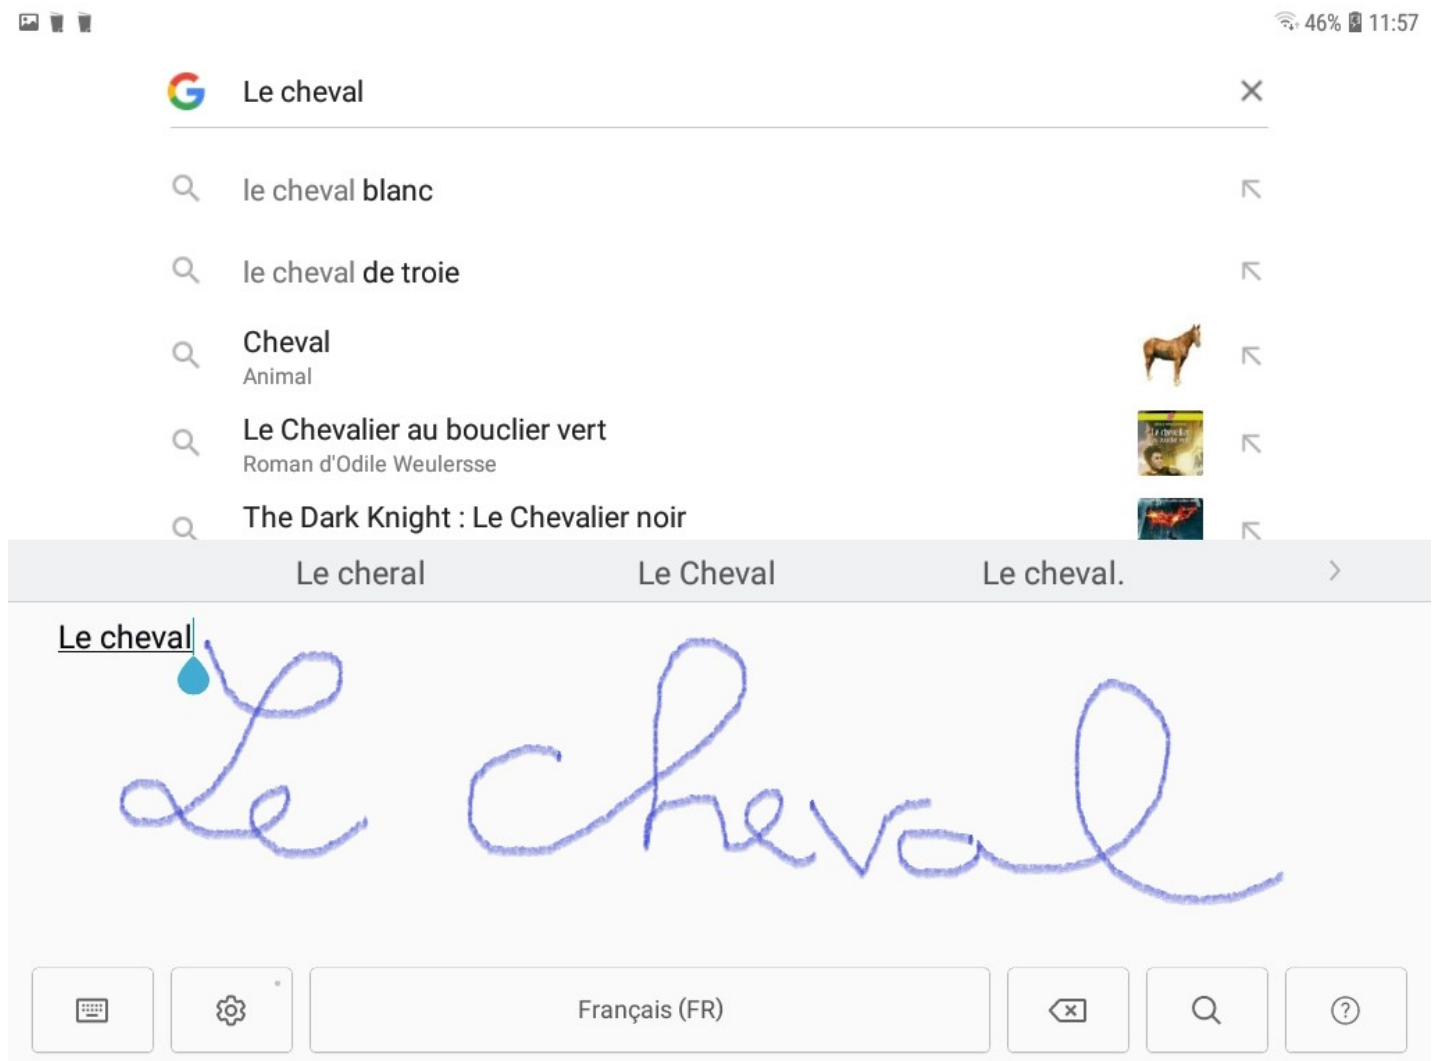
46% 11:57

Le cheval

le cheval blanc

le cheval de troie

Cheval
Animal

Le Chevalier au bouclier vert
Roman d'Odile Weulersse

The Dark Knight : Le Chevalier noir

Le cheral Le Cheval Le cheval.

Le cheval

Le cheval

Français (FR)